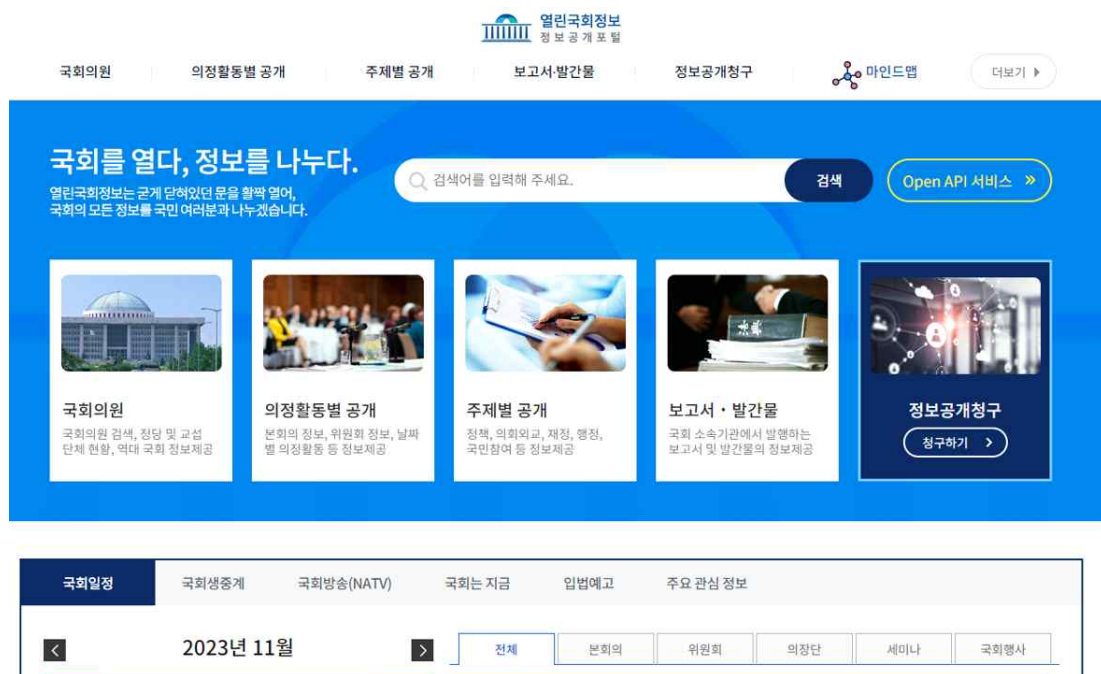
열린국회정보
정보공개포털

국회의원 의정활동별 공개 주제별 공개 보고서·발간물 정보공개청구 마인드맵 더보기

국회를 열다, 정보를 나누다.
열린국회정보는 굳게 닫혀있던 문을 활짝 열어, 국회의 모든 정보를 국민 여러분과 나누겠습니다.

검색어를 입력해 주세요.
검색
Open API 서비스 »

국회의원
국회의원 검색, 정당 및 교섭단체 현황, 역대 국회 정보제공

의정활동별 공개
본회의 정보, 위원회 정보, 날짜별 의정활동 등 정보제공

주제별 공개
정책, 의회외교, 재정, 행정, 국민참여 등 정보제공

보고서 · 발간물
국회 소속기관에서 발행하는 보고서 및 발간물의 정보제공

정보공개청구
청구하기 >

국회일정 국회생중계 국회방송(NATV) 국회는 지금 입법예고 주요 관심 정보

<
2023년 11월
>

전체 본회의 위원회 의장단 세미나 국회행사